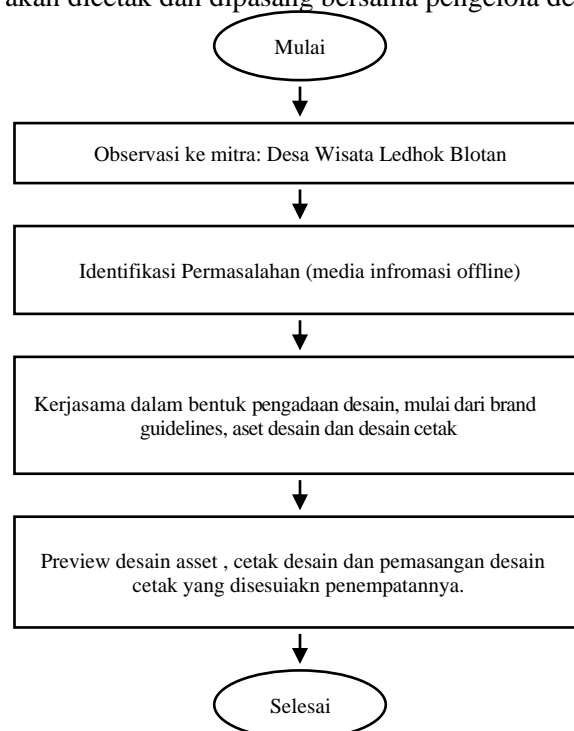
akan dicetak dan dipasang bersama pengelola de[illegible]

Mulai

Observasi ke mitra: Desa Wisata Ledhok Blotan

Identifikasi Permasalahan (media infromasi offline)

Kerjasama dalam bentuk pengadaan desain, mulai dari brand guidelines, aset desain dan desain cetak

Preview desain asset , cetak desain dan pemasangan desain cetak yang disesuiakn penempatannya.

Selesai